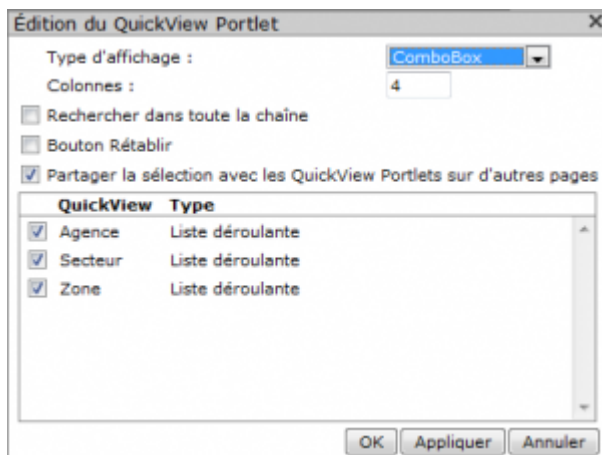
Édition du QuickView Portlet

×

Type d'affichage :

ComboBox

Colonnes :

4

Rechercher dans toute la chaîne

Bouton Rétablir

Partager la sélection avec les QuickView Portlets sur d'autres pages

| QuickView | Type |
|---|---|
| Agence | Liste déroulante |
| Secteur | Liste déroulante |
| Zone | Liste déroulante |

OK Appliquer Annuler